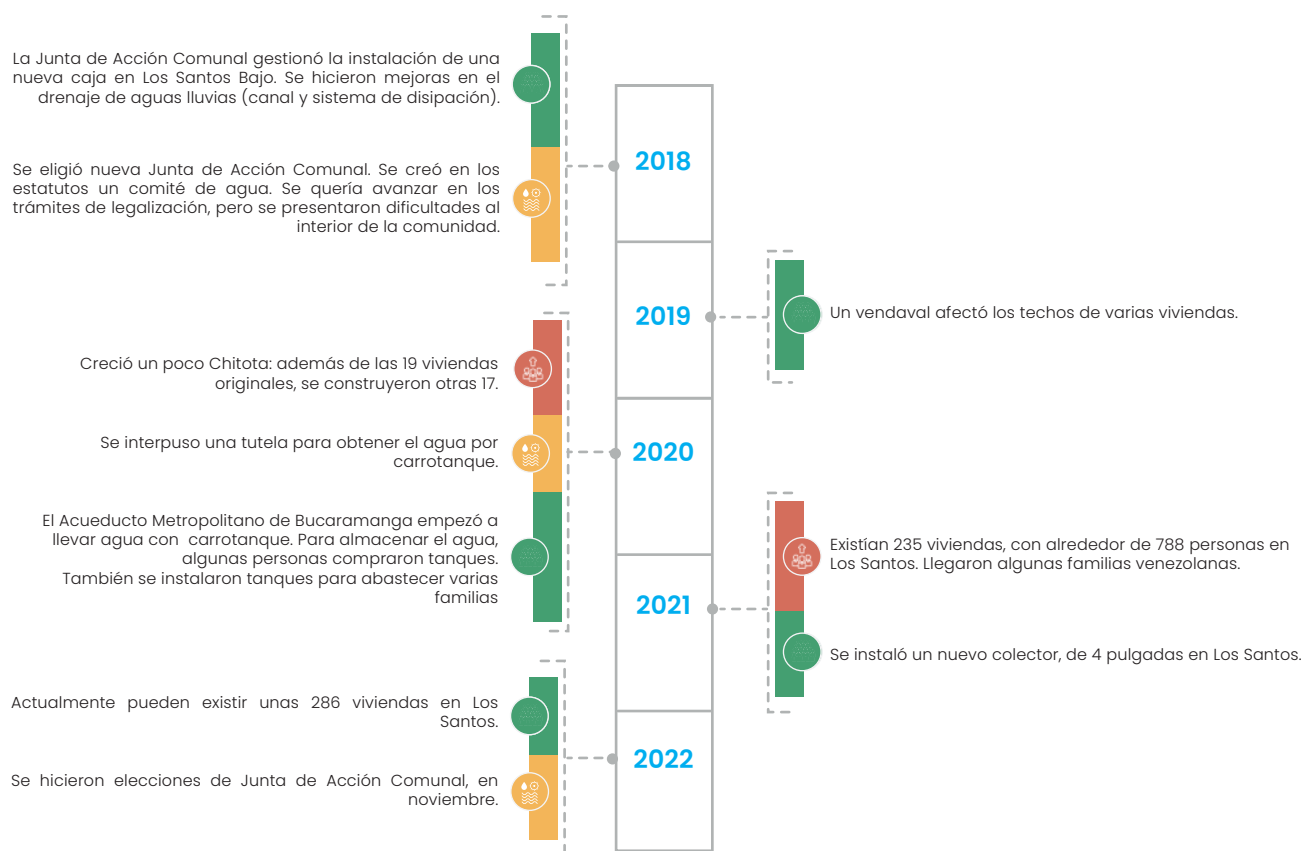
La Junta de Acción Comunal gestionó la instalación de una nueva caja en Los Santos Bajo. Se hicieron mejoras en el drenaje de aguas lluvias (canal y sistema de disipación).

Se eligió nueva Junta de Acción Comunal. Se creó en los estatutos un comité de agua. Se quería avanzar en los trámites de legalización, pero se presentaron dificultades al interior de la comunidad.

2018

2019

Un vendaval afectó los techos de varias viviendas.

Creció un poco Chitota: además de las 19 viviendas originales, se construyeron otras 17.

Se interpuso una tutela para obtener el agua por carrotanque.

2020

El Acueducto Metropolitano de Bucaramanga empezó a llevar agua con carrotanque. Para almacenar el agua, algunas personas compraron tanques. También se instalaron tanques para abastecer varias familias

Existían 235 viviendas, con alrededor de 788 personas en Los Santos. Llegaron algunas familias venezolanas.

2021

Se instaló un nuevo colector, de 4 pulgadas en Los Santos.

Actualmente pueden existir unas 286 viviendas en Los Santos.

Se hicieron elecciones de Junta de Acción Comunal, en noviembre.

2022